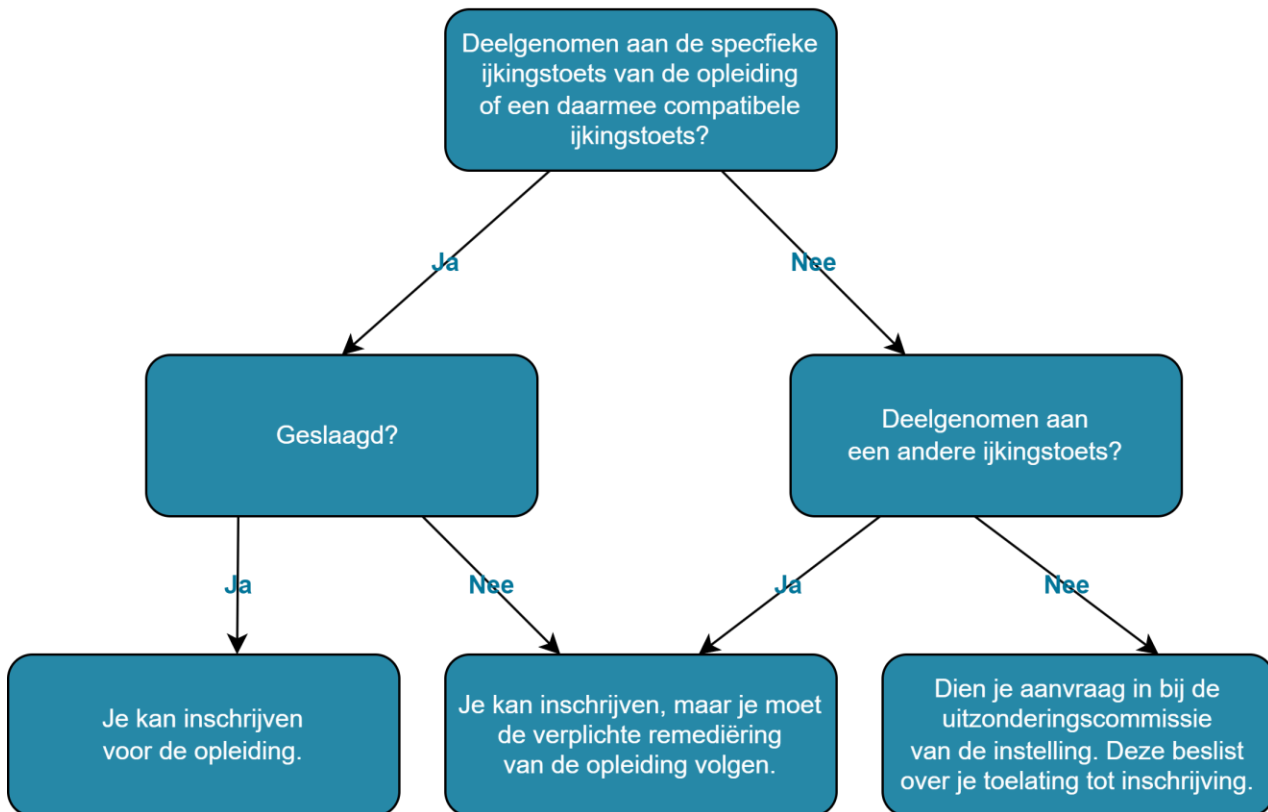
Deelgenomen aan de specfieke ijkingstoets van de opleiding of een daarmee compatibele ijkingstoets?

Ja

Nee

Geslaagd?

Deelgenomen aan een andere ijkingstoets?

Ja

Nee

Ja

Nee

Je kan inschrijven voor de opleiding.

Je kan inschrijven, maar je moet de verplichte remediëring van de opleiding volgen.

Dien je aanvraag in bij de uitzonderingscommissie van de instelling. Deze beslist over je toelating tot inschrijving.